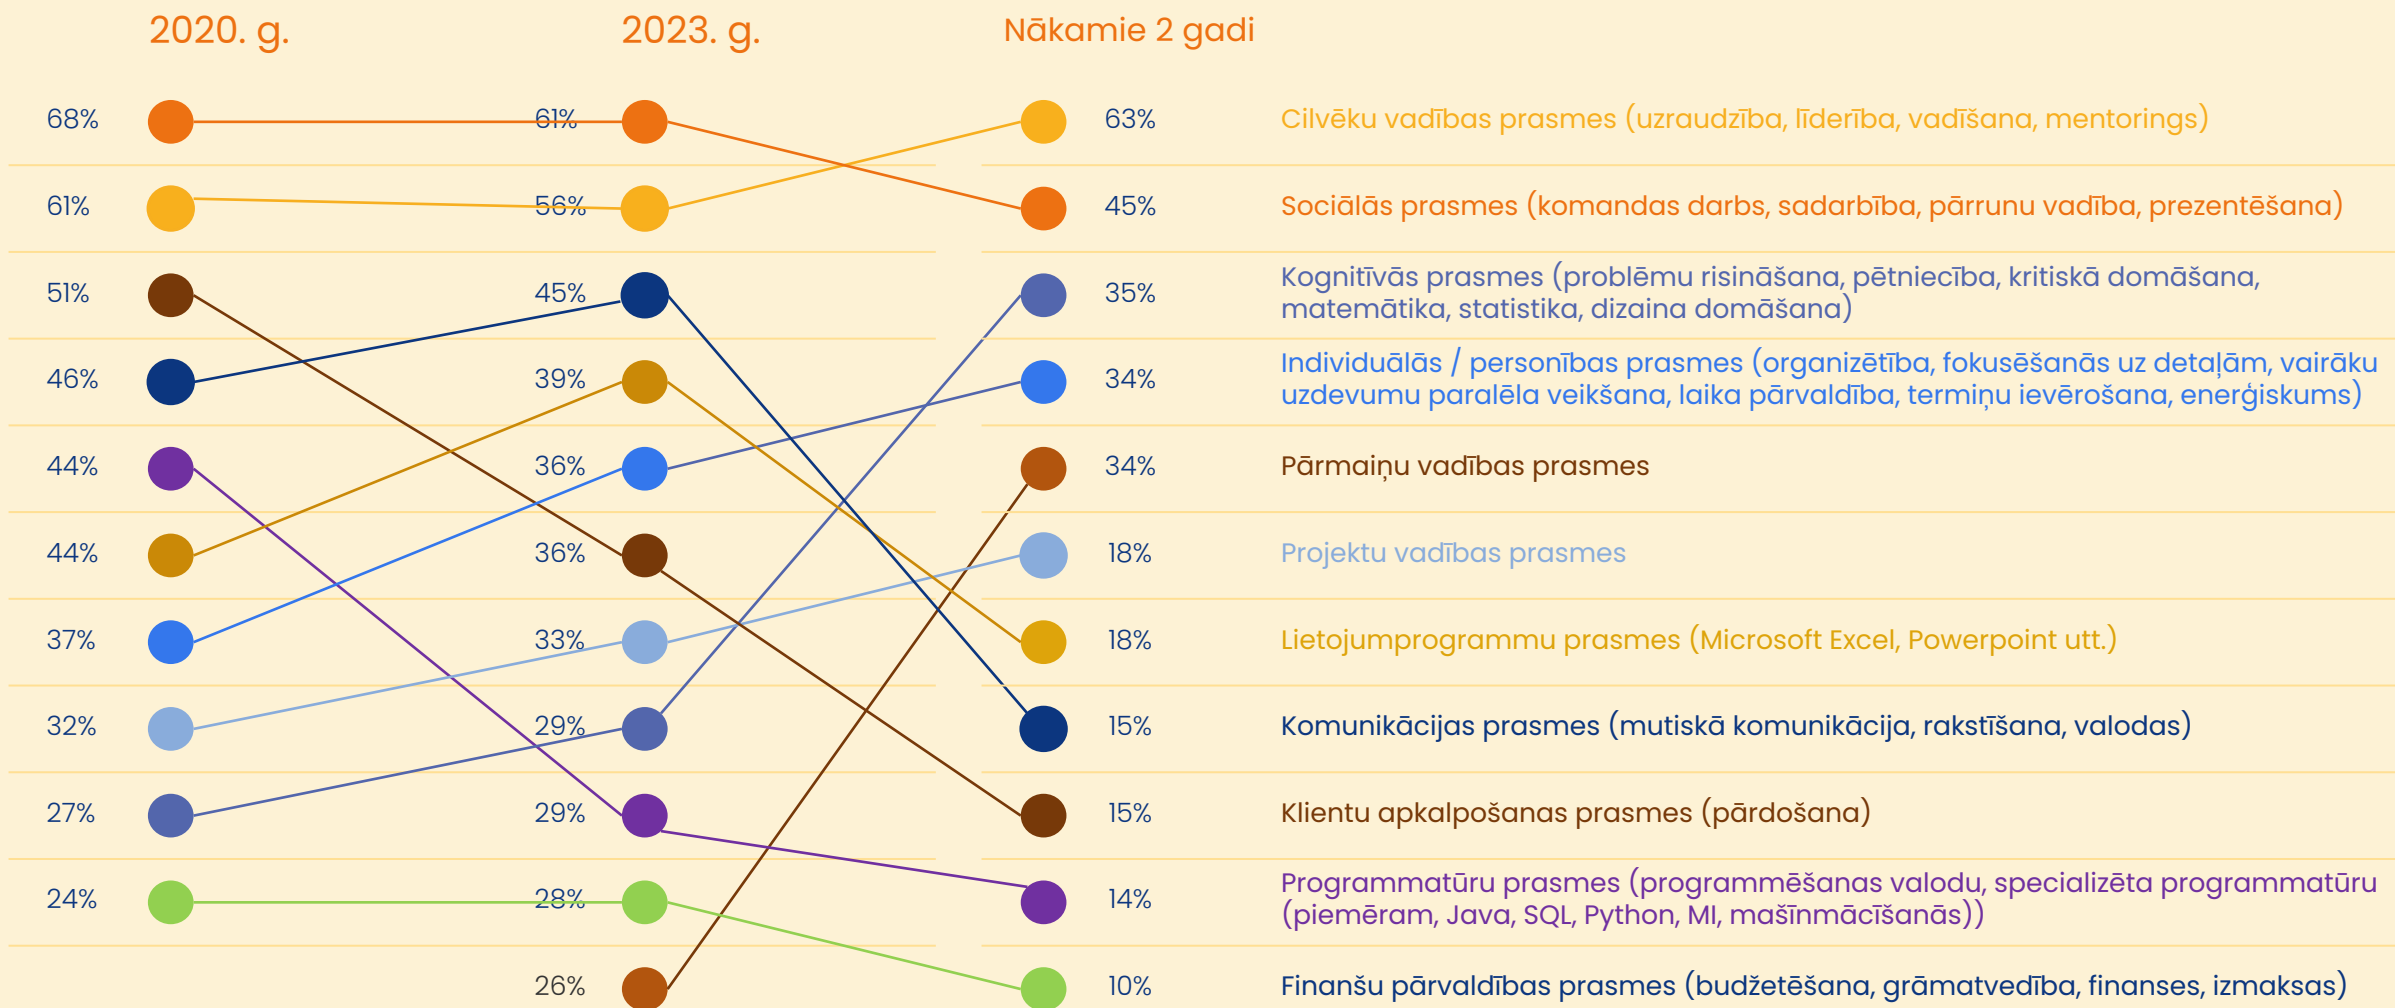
2020. g.
2023. g.
Nākamie 2 gadi

68%
61%
51%
46%
44%
44%
37%
32%
27%
24%

61%
56%
45%
39%
36%
36%
33%
29%
29%
28%
26%

63% Cilvēku vadības prasmes (uzraudzība, līderība, vadīšana, mentorings)
45% Sociālās prasmes (komandas darbs, sadarbība, pārrunu vadība, prezentēšana)
35% Kognitīvās prasmes (problēmu risināšana, pētniecība, kritiskā domāšana, matemātika, statistika, dizaina domāšana)
34% Individuālās / personības prasmes (organizētība, fokusēšanās uz detaļām, vairāku uzdevumu paralēla veikšana, laika pārvaldība, termiņu ievērošana, enerģiskums)
34% Pārmaiņu vadības prasmes
18% Projektu vadības prasmes
18% Lietojumprogrammu prasmes (Microsoft Excel, Powerpoint utt.)
15% Komunikācijas prasmes (mutiskā komunikācija, rakstīšana, valodas)
15% Klientu apkalpošanas prasmes (pārdošana)
14% Programmatūru prasmes (programmēšanas valodu, specializēta programmatūru (piemēram, Java, SQL, Python, MI, mašīnmācīšanās))
10% Finanšu pārvaldības prasmes (budžetēšana, grāmatvedība, finanses, izmaksas)